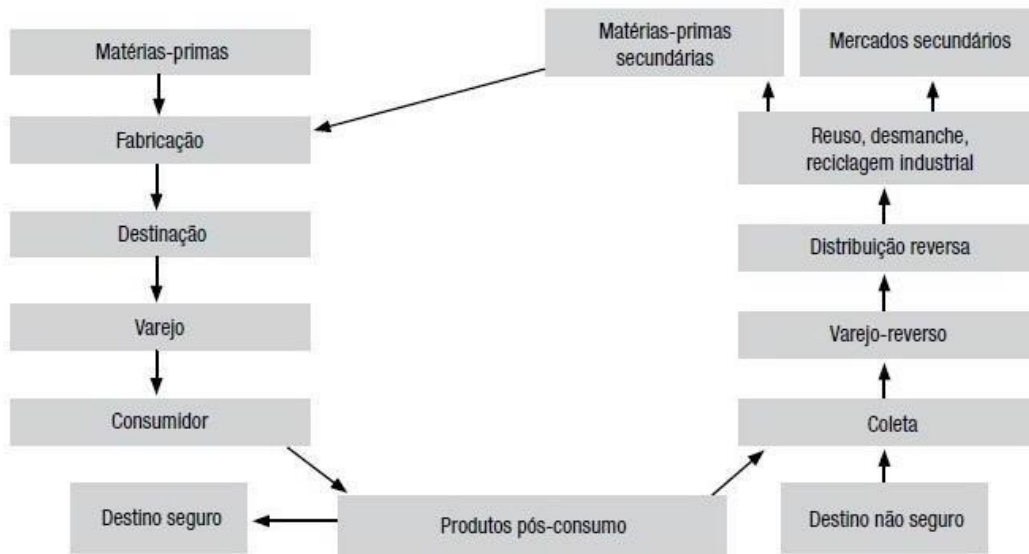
Matérias-primas

Fabricação

Destinação

Varejo

Consumidor

Matérias-primas secundárias

Mercados secundários

Reuso, desmanche, reciclagem industrial

Distribuição reversa

Varejo-reverso

Coleta

Destino seguro

Produtos pós-consumo

Destino não seguro